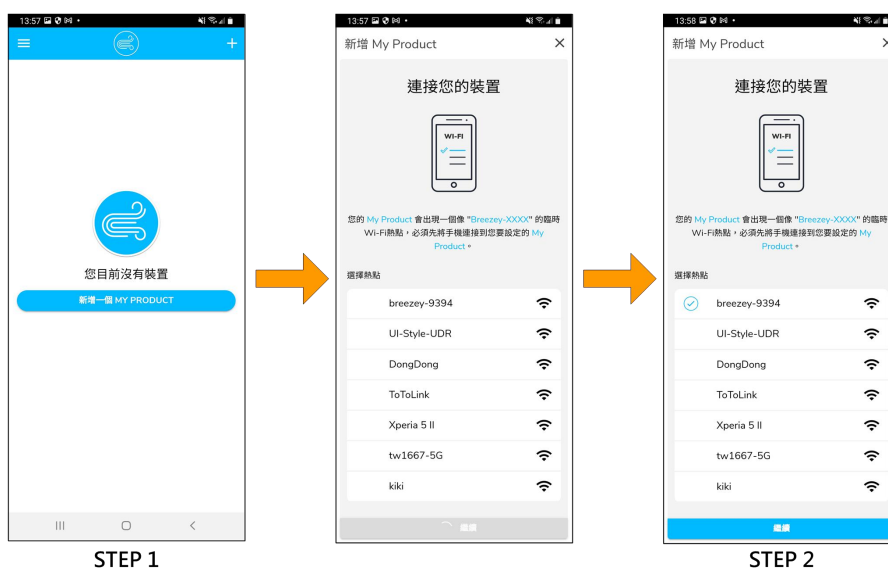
13:57

您目前沒有裝置

新增一個 MY PRODUCT

STEP 1

13:57

新增 My Product ×

連接您的裝置

WI-FI

您的 My Product 會出現一個像 "Breezey-XXXX" 的臨時 Wi-Fi熱點，必須先將手機連接到您要設定的 My Product。

選擇熱點

breezey-9394
UI-Style-UDR
DongDong
ToToLink
Xperia 5 II
tw1667-5G
kiki

繼續

13:58

新增 My Product ×

連接您的裝置

WI-FI

您的 My Product 會出現一個像 "Breezey-XXXX" 的臨時 Wi-Fi熱點，必須先將手機連接到您要設定的 My Product。

選擇熱點

breezey-9394
UI-Style-UDR
DongDong
ToToLink
Xperia 5 II
tw1667-5G
kiki

繼續

STEP 2